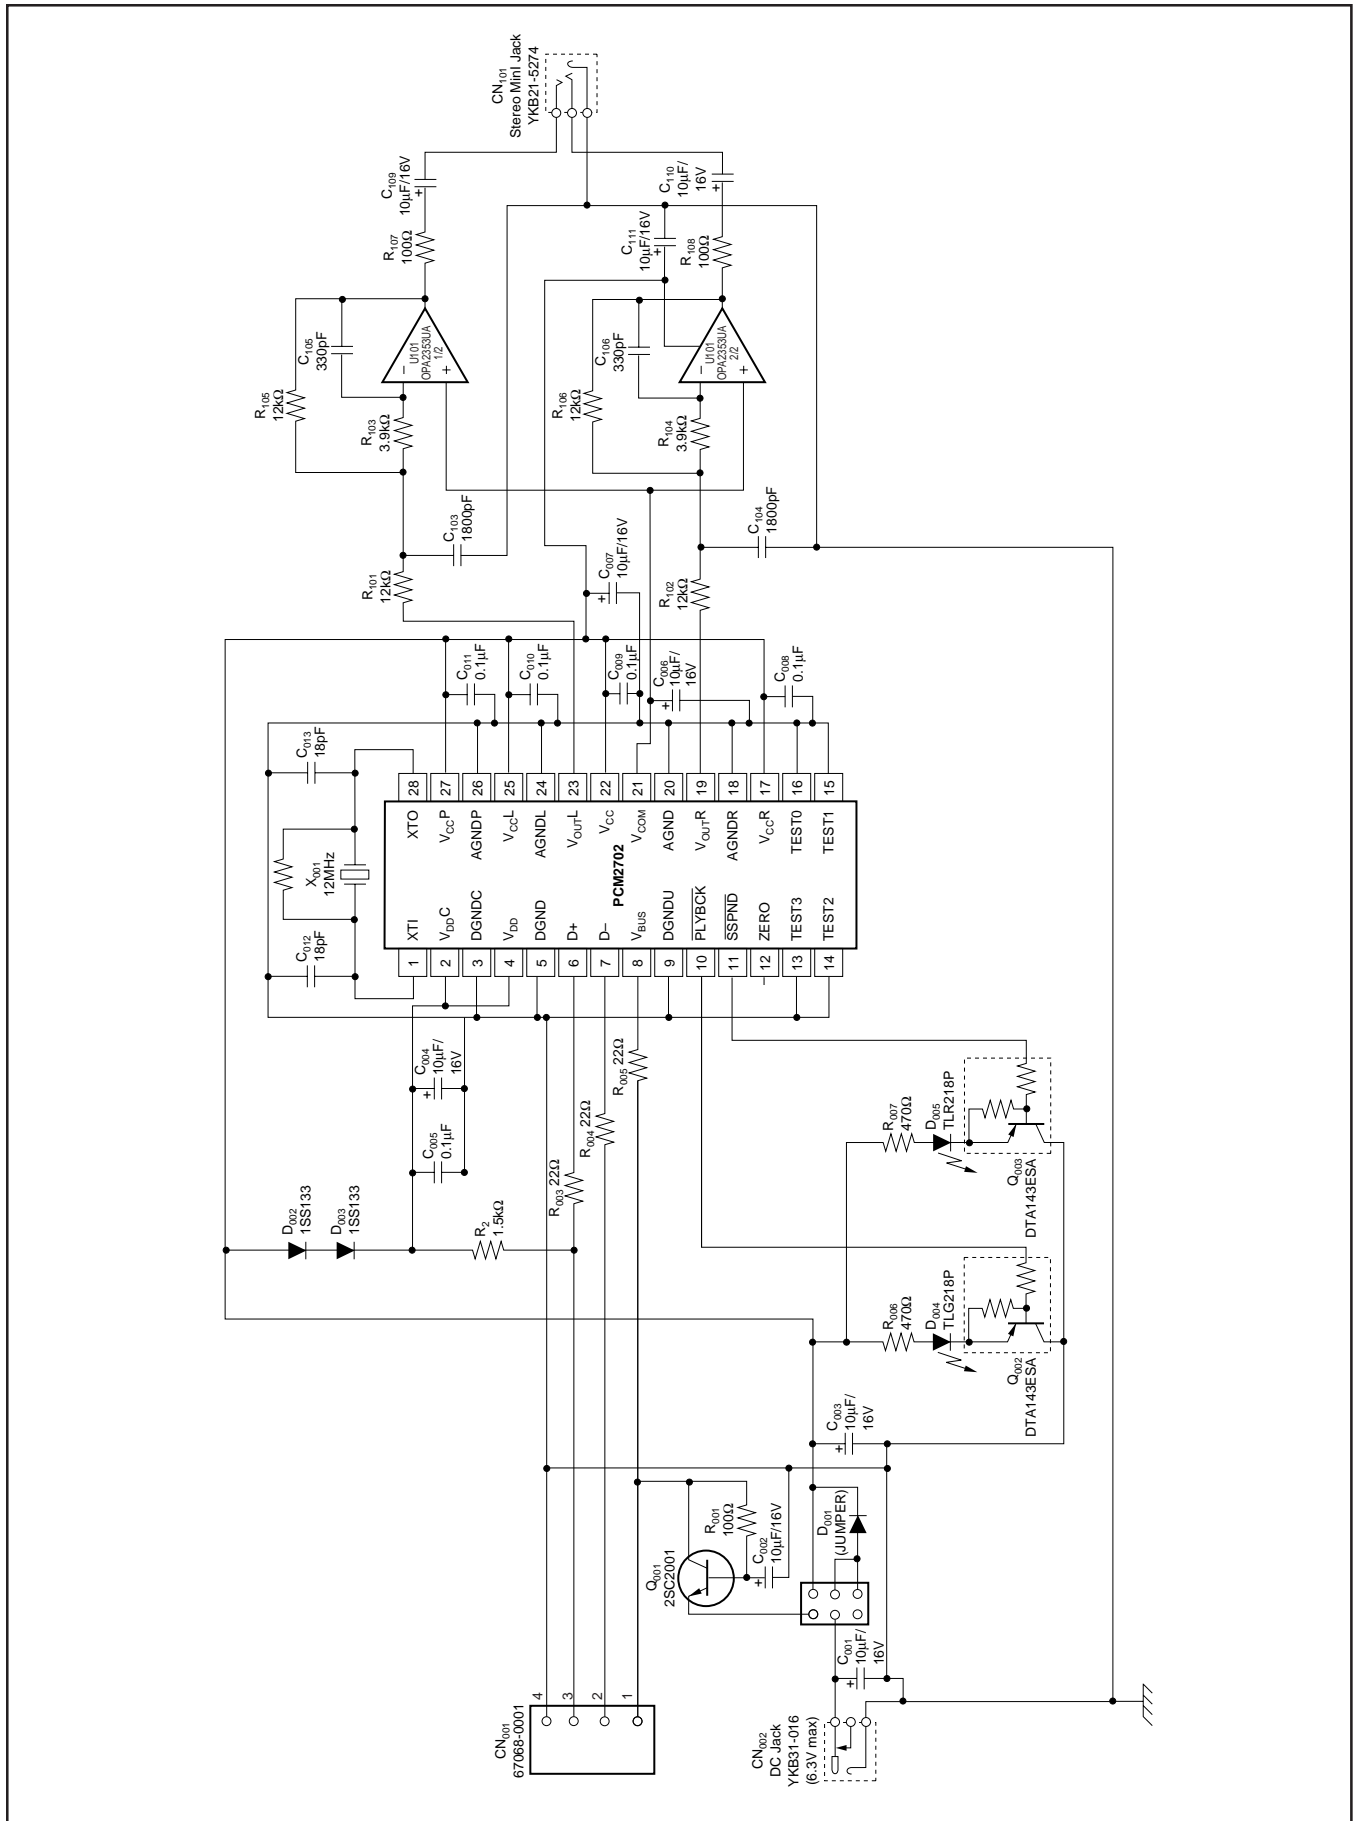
$CN_{101}$
Stereo Mini Jack
YKB21-5274

$C_{109}$
$10\mu F/16V$

$C_{110}$
$10\mu F/$
$16V$

$C_{111}$
$10\mu F/16V$

$R_{107}$
$100\Omega$

$R_{108}$
$100\Omega$

$C_{105}$
$330pF$

$U_{101}$
OPA2353UA
1/2

$C_{106}$
$330pF$

$U_{101}$
OPA2353UA
2/2

$R_{105}$
$12k\Omega$

$R_{103}$
$3.9k\Omega$

$R_{106}$
$12k\Omega$

$R_{104}$
$3.9k\Omega$

$C_{103}$
$1800pF$

$C_{104}$
$1800pF$

$C_{007}$
$10\mu F/16V$

$R_{101}$
$12k\Omega$

$R_{102}$
$12k\Omega$

$C_{011}$
$0.1\mu F$

$C_{010}$
$0.1\mu F$

$C_{009}$
$0.1\mu F$

$C_{006}$
$10\mu F/$
$16V$

$C_{008}$
$0.1\mu F$

$C_{013}$
$18pF$

$X_{001}$
12MHz

$C_{012}$
$18pF$

28 XTO
27 $V_{CC}P$
26 AGNDP
25 $V_{CC}L$
24 AGNDL
23 $V_{OUT}L$
22 $V_{CC}$
21 $V_{COM}$
20 AGND
19 $V_{OUT}R$
18 AGNDR
17 $V_{CC}R$
16 TEST0
15 TEST1

PCM2702

1 XTI
2 $V_{DD}C$
3 DGNDC
4 $V_{DD}$
5 DGND
6 D+
7 D–
8 $V_{BUS}$
9 DGNDU
10 $\overline{PLYBCK}$
11 $\overline{SSPND}$
12 ZERO
13 TEST3
14 TEST2

$C_{004}$
$10\mu F/$
$16V$

$C_{005}$
$0.1\mu F$

$R_{005}$ $22\Omega$

$R_{004}$ $22\Omega$

$R_{003}$ $22\Omega$

$D_{002}$
1SS133

$D_{003}$
1SS133

$R_2$
$1.5k\Omega$

$R_{007}$
$470\Omega$

$D_{005}$
TLR218P

$Q_{003}$
DTA143ESA

$R_{006}$
$470\Omega$

$D_{004}$
TLG218P

$Q_{002}$
DTA143ESA

$C_{003}$
$10\mu F/$
$16V$

$R_{001}$
$100\Omega$

$C_{002}$
$10\mu F/16V$

$Q_{001}$
2SC2001

$D_{001}$
(JUMPER)

$C_{001}$
$10\mu F/$
$16V$

$CN_{001}$
67068-0001
4 3 2 1

$CN_{002}$
DC Jack
YKB31-016
(6.3V max)